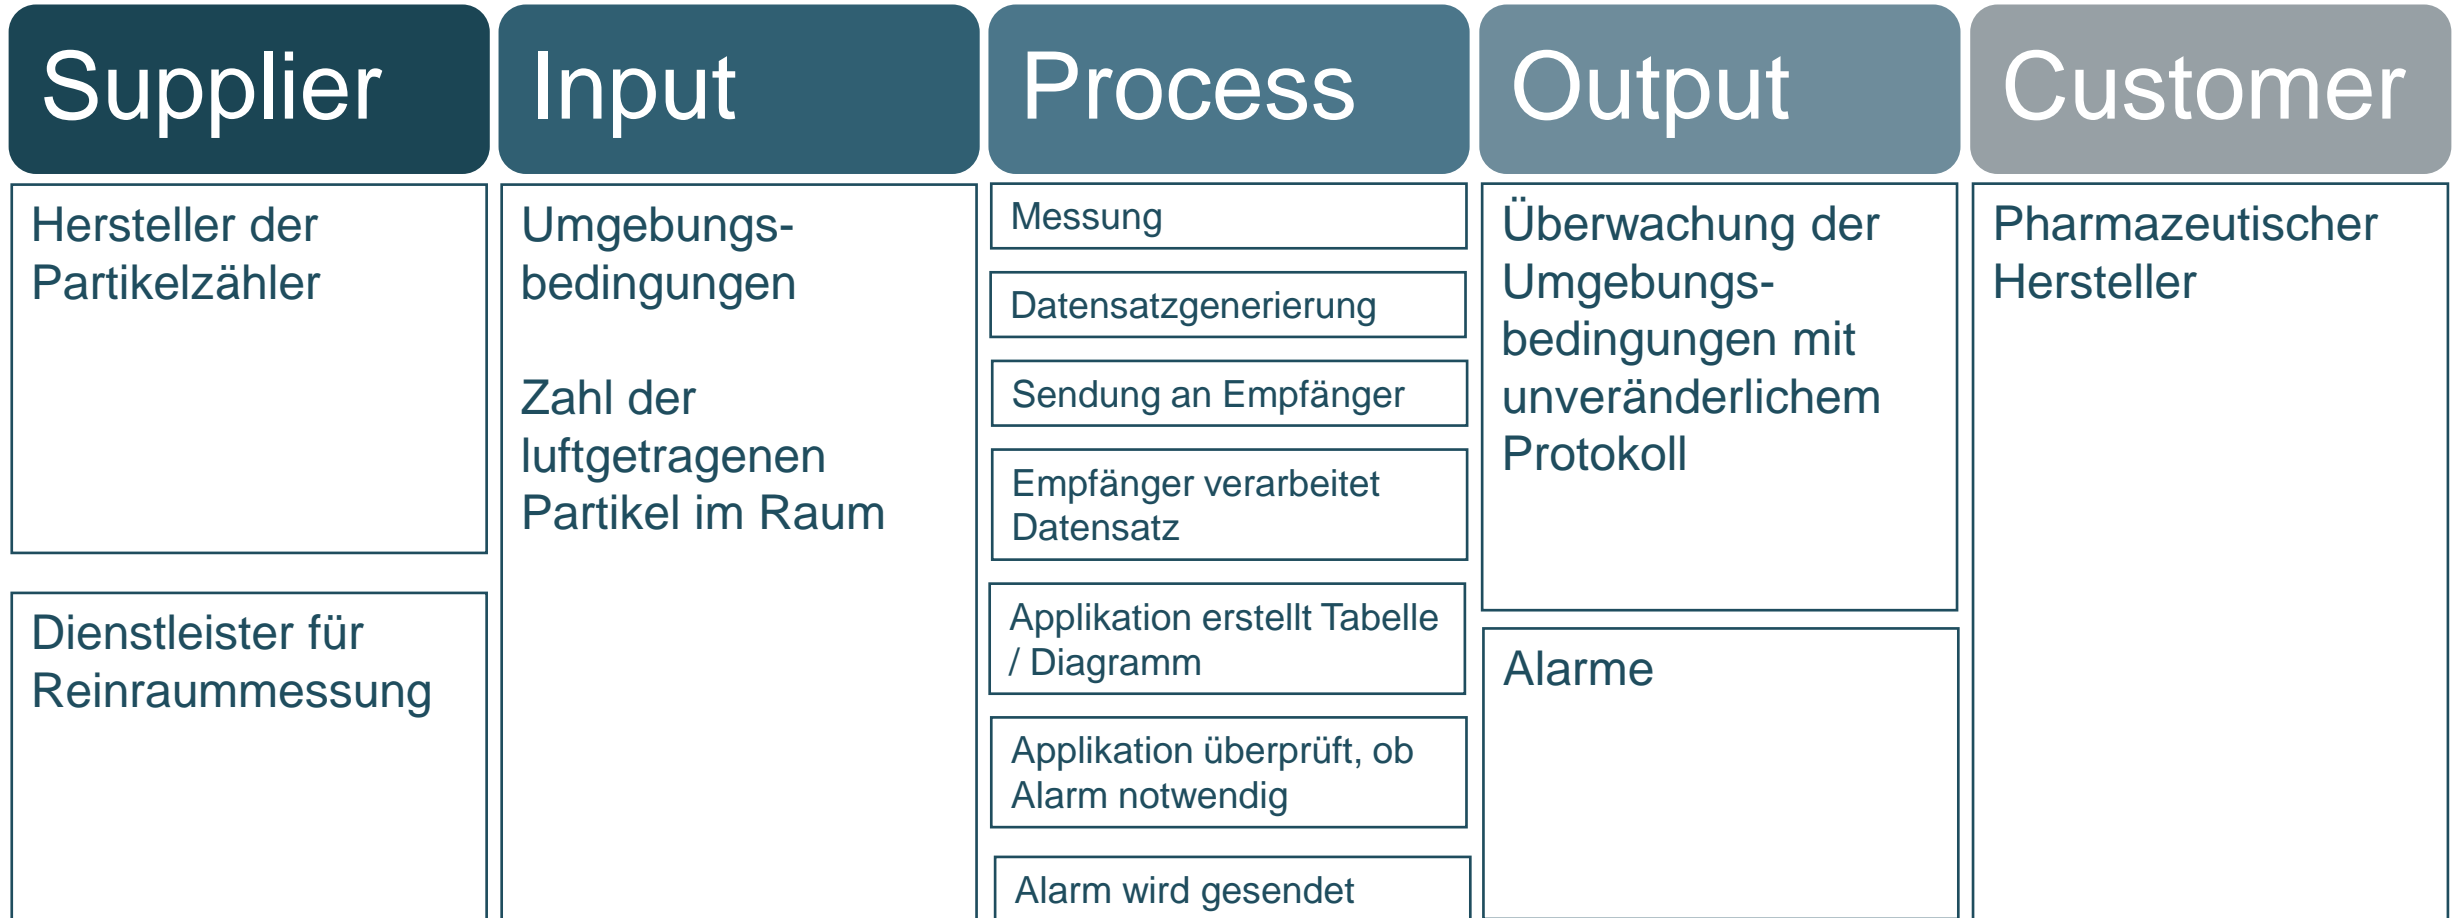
Supplier

Hersteller der Partikelzähler

Dienstleister für Reinraummessung

Input

Umgebungsbedingungen

Zahl der luftgetragenen Partikel im Raum

Process

Messung

Datensatzgenerierung

Sendung an Empfänger

Empfänger verarbeitet Datensatz

Applikation erstellt Tabelle / Diagramm

Applikation überprüft, ob Alarm notwendig

Alarm wird gesendet

Output

Überwachung der Umgebungsbedingungen mit unveränderlichem Protokoll

Alarme

Customer

Pharmazeutischer Hersteller